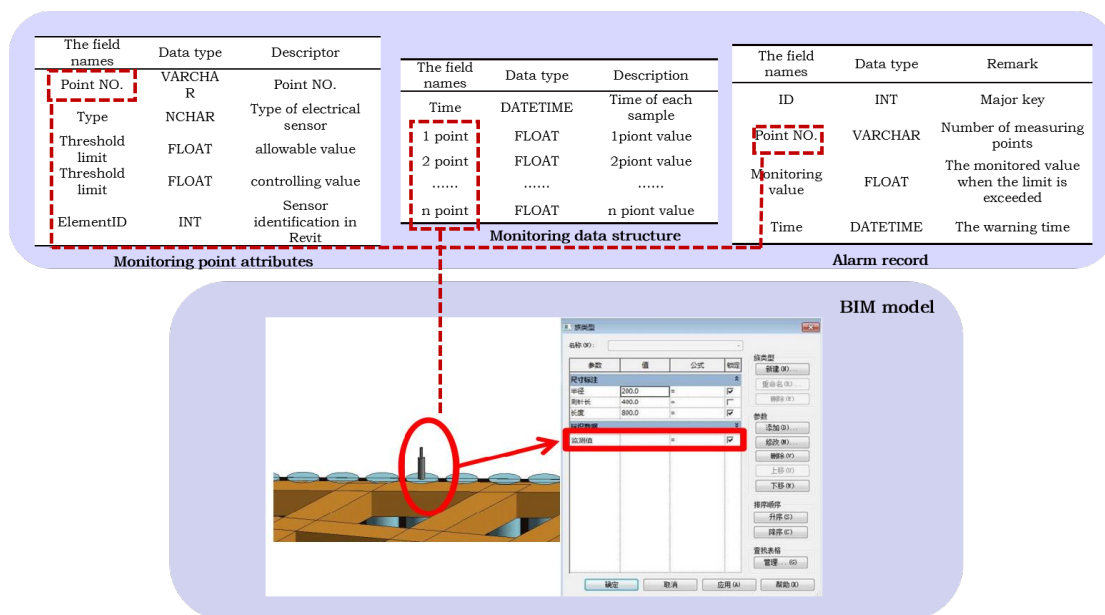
| The field names | Data type | Descriptor |
|---|---|---|
| Point NO. | VARCHAR | Point NO. |
| Type | NCHAR | Type of electrical sensor |
| Threshold limit | FLOAT | allowable value |
| Threshold limit | FLOAT | controlling value |
| ElementID | INT | Sensor identification in Revit |

Monitoring point attributes

| The field names | Data type | Description |
|---|---|---|
| Time | DATETIME | Time of each sample |
| 1 point | FLOAT | 1piont value |
| 2 point | FLOAT | 2piont value |
| ...... | ...... | ...... |
| n point | FLOAT | n piont value |

Monitoring data structure

| The field names | Data type | Remark |
|---|---|---|
| ID | INT | Major key |
| Point NO. | VARCHAR | Number of measuring points |
| Monitoring value | FLOAT | The monitored value when the limit is exceeded |
| Time | DATETIME | The warning time |

Alarm record

BIM model

族类型

名称(N):

| 参数 | 值 | 公式 | 锁定 |
|---|---|---|---|
| 尺寸标注 | | | |
| 半径 | 200.0 | = | ☑ |
| 测针长 | 400.0 | = | ☐ |
| 长度 | 800.0 | = | ☑ |
| 标识数据 | | | |
| 监测值 | | = | ☑ |

族类型
新建(N)...
重命名(R)...
删除(E)
参数
添加(D)...
修改(M)...
删除(V)
上移(U)
下移(W)
排序顺序
升序(S)
降序(C)
查找表格
管理...(G)

确定 取消 应用(A) 帮助(H)